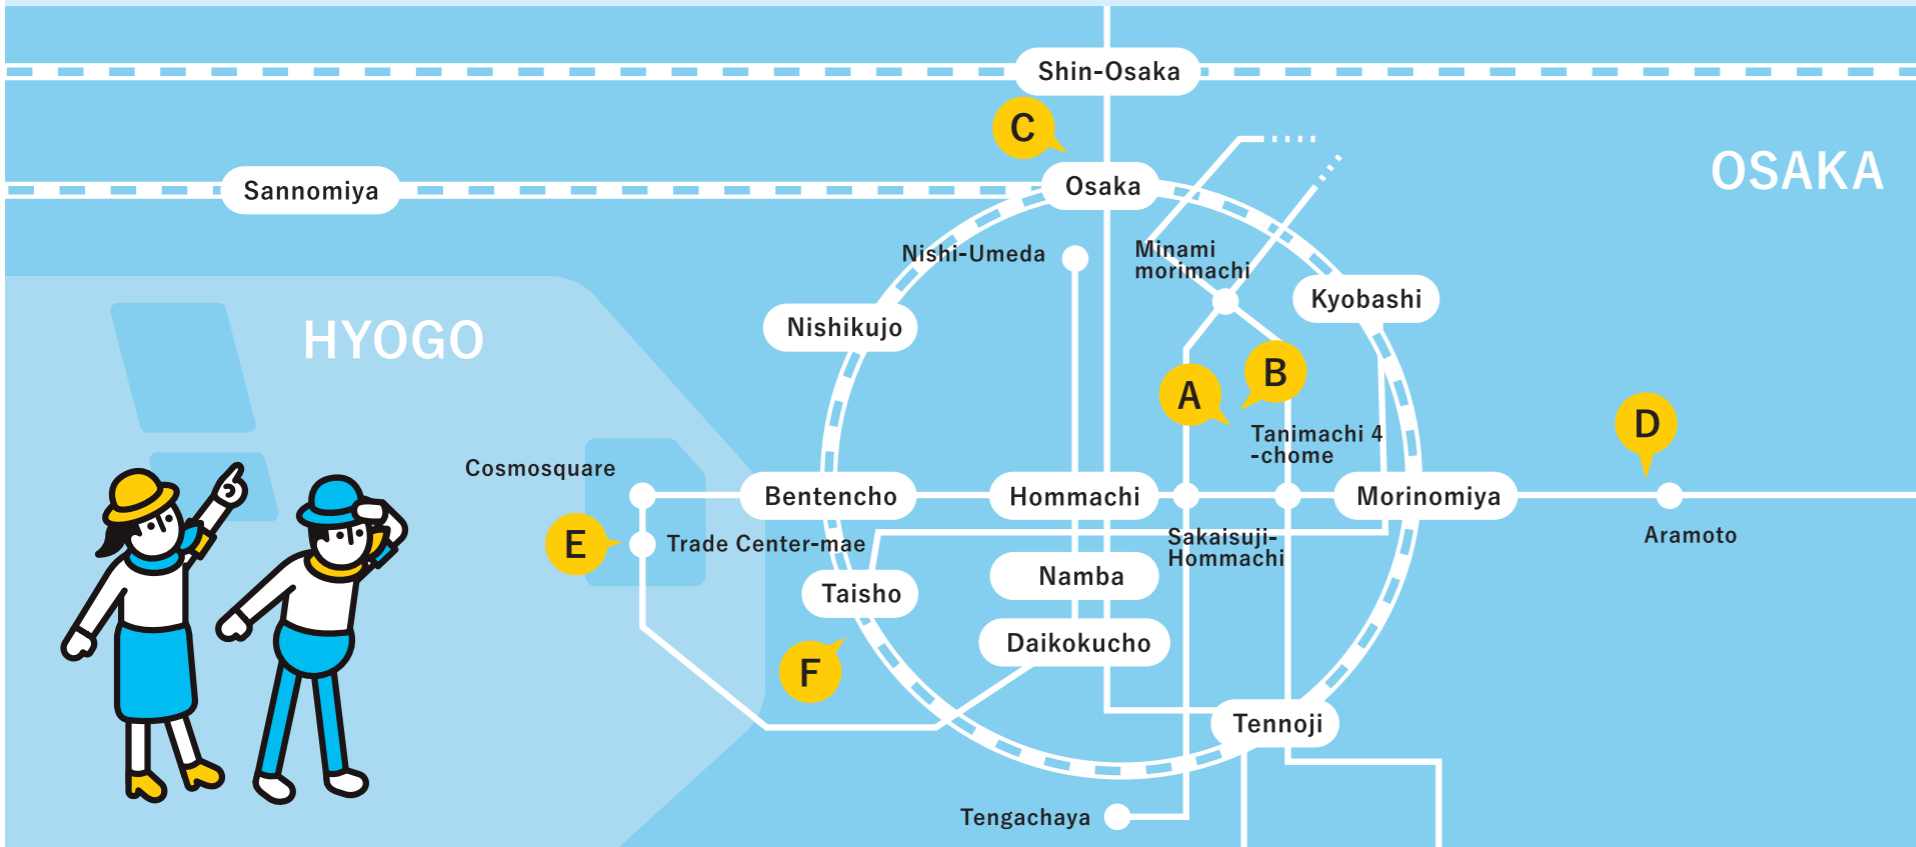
Shin-Osaka

C

Sannomiya

Osaka

OSAKA

Nishi-Umeda

Minami morimachi

Kyobashi

HYOGO

Nishikujo

A

B

D

Tanimachi 4 -chome

Cosmosquare

Bentencho

Hommachi

Morinomiya

E

Trade Center-mae

Sakaisuji-Hommachi

Aramoto

Namba

Taisho

Daikokucho

F

Tennoji

Tengachaya